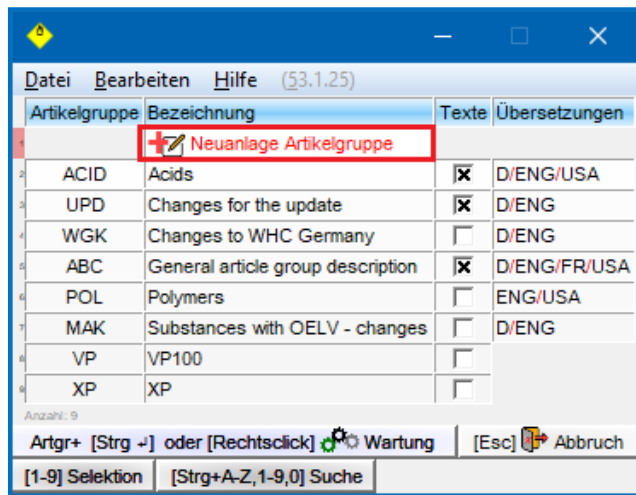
Datei Bearbeiten Hilfe (53.1.25)

| Artikelgruppe | Bezeichnung | Texte | Übersetzungen |
|---|---|---|---|
| | Neuanlage Artikelgruppe | | |
| ACID | Acids | ☒ | D/ENG/USA |
| UPD | Changes for the update | ☒ | D/ENG |
| WGK | Changes to WHC Germany | ☐ | D/ENG |
| ABC | General article group description | ☒ | D/ENG/FR/USA |
| POL | Polymers | ☐ | ENG/USA |
| MAK | Substances with OELV - changes | ☐ | D/ENG |
| VP | VP100 | ☐ | |
| XP | XP | ☐ | |

Anzahl: 9

Artgr+ [Strg ↵] oder [Rechtsclick] Wartung [Esc] Abbruch

[1-9] Selektion [Strg+A-Z,1-9,0] Suche